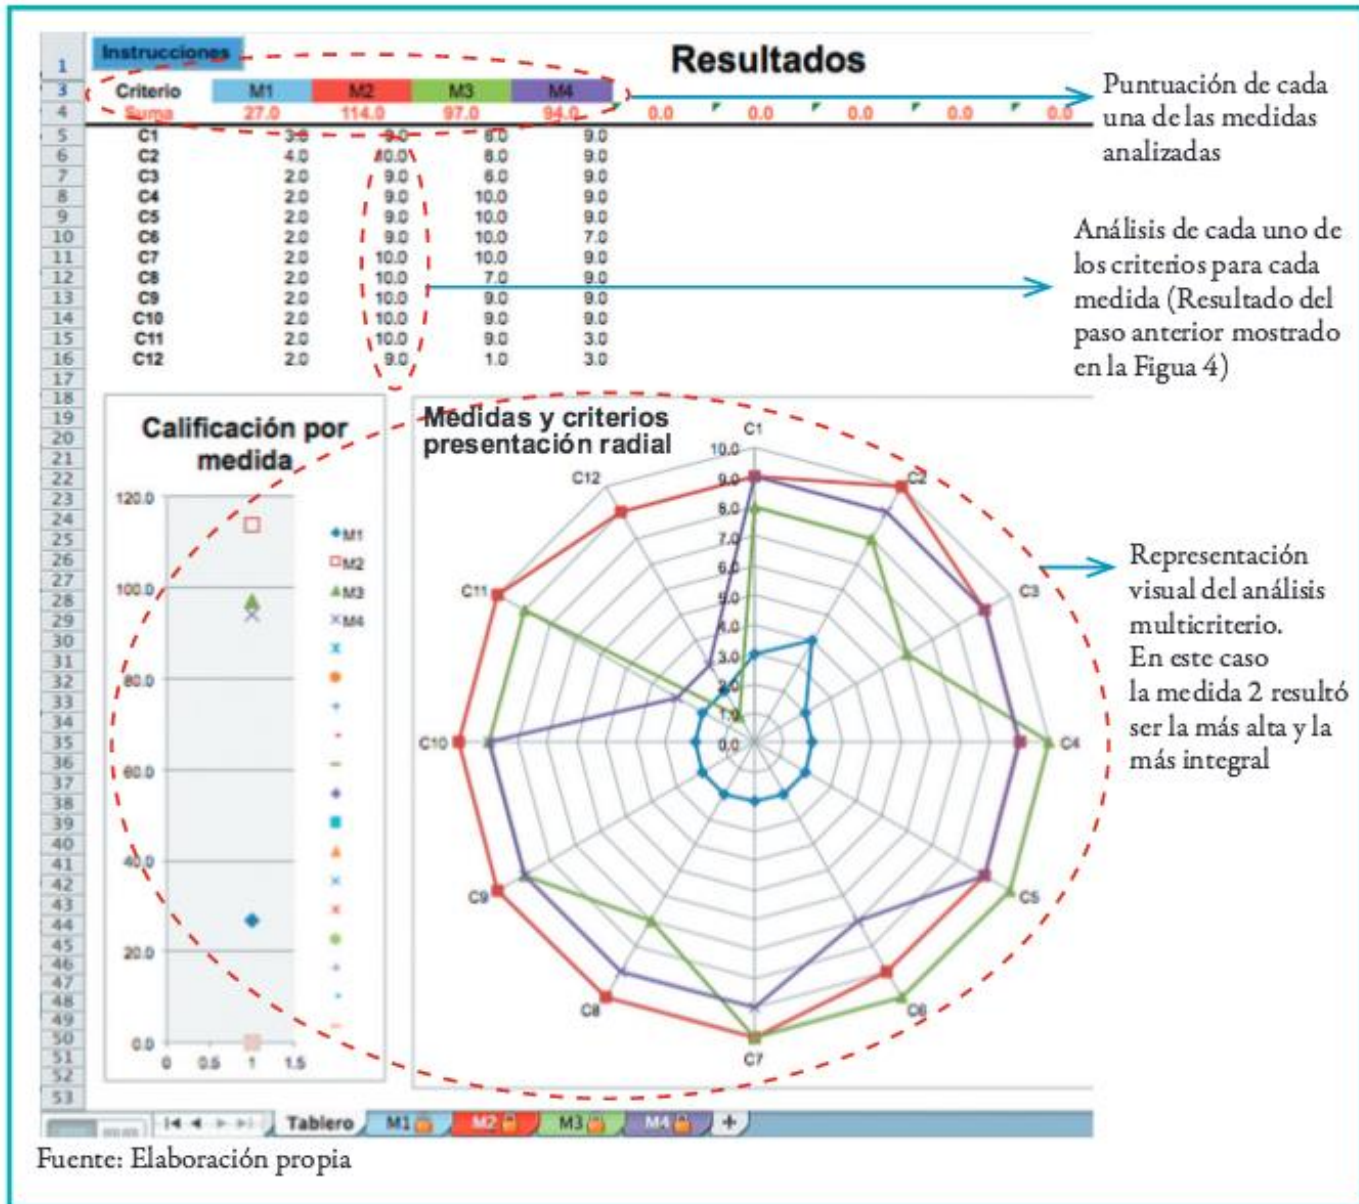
1
3
4
5
6
7
8
9
10
11
12
13
14
15
16
17
18
19
20
21
22
23
24
25
26
27
28
29
30
31
32
33
34
35
36
37
38
39
40
41
42
43
44
45
46
47
48
49
50
51
52
53

Instrucciones

Resultados

| Criterio | M1 | M2 | M3 | M4 | | | | | |
|---|---|---|---|---|---|---|---|---|---|
| Suma | 27.0 | 114.0 | 97.0 | 94.0 | 0.0 | 0.0 | 0.0 | 0.0 | 0.0 |
| C1 | 3.0 | 9.0 | 8.0 | 9.0 | | | | | |
| C2 | 4.0 | 10.0 | 8.0 | 9.0 | | | | | |
| C3 | 2.0 | 9.0 | 6.0 | 9.0 | | | | | |
| C4 | 2.0 | 9.0 | 10.0 | 9.0 | | | | | |
| C5 | 2.0 | 9.0 | 10.0 | 9.0 | | | | | |
| C6 | 2.0 | 9.0 | 10.0 | 7.0 | | | | | |
| C7 | 2.0 | 10.0 | 10.0 | 9.0 | | | | | |
| C8 | 2.0 | 10.0 | 7.0 | 9.0 | | | | | |
| C9 | 2.0 | 10.0 | 9.0 | 9.0 | | | | | |
| C10 | 2.0 | 10.0 | 9.0 | 9.0 | | | | | |
| C11 | 2.0 | 10.0 | 9.0 | 3.0 | | | | | |
| C12 | 2.0 | 9.0 | 1.0 | 3.0 | | | | | |

Puntuación de cada una de las medidas analizadas

Análisis de cada uno de los criterios para cada medida (Resultado del paso anterior mostrado en la Figua 4)

Calificación por medida

120.0
100.0
80.0
60.0
40.0
20.0
0.0
0 0.5 1 1.5

M1
M2
M3
M4

Medidas y criterios presentación radial

C1 C2 C3 C4 C5 C6 C7 C8 C9 C10 C11 C12
10.0 9.0 8.0 7.0 6.0 5.0 4.0 3.0 2.0 1.0 0.0

Representación visual del análisis multicriterio. En este caso la medida 2 resultó ser la más alta y la más integral

Tablero M1 M2 M3 M4 +

Fuente: Elaboración propia